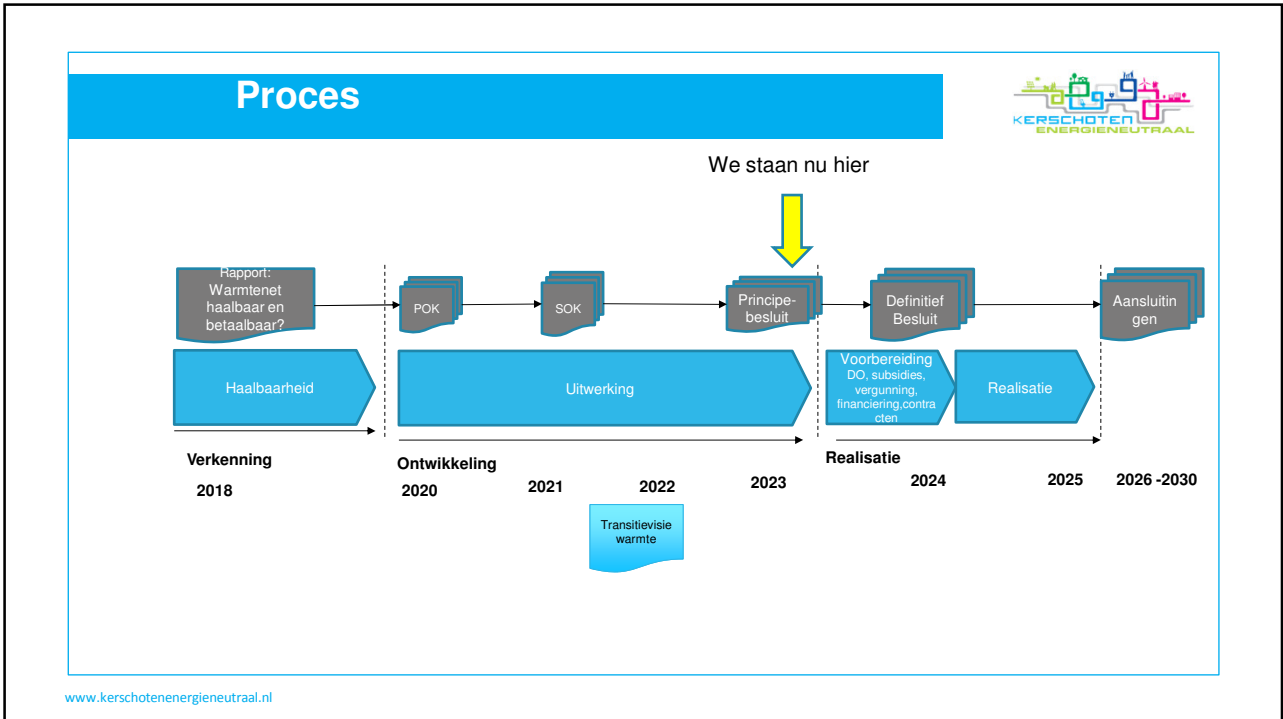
Proces

KERSCHOTEN ENERGIENEUTRAAL

We staan nu hier

Rapport: Warmtenet haalbaar en betaalbaar?

POK

SOK

Principe-besluit

Definitief Besluit

Aansluitingen

Haalbaarheid

Uitwerking

Voorbereiding DO, subsidies, vergunning, financiering,contracten

Realisatie

Verkenning

2018

Ontwikkeling

2020

2021

2022

2023

Realisatie

2024

2025

2026 -2030

Transitievisie warmte

www.kerschotenenergieneutraal.nl